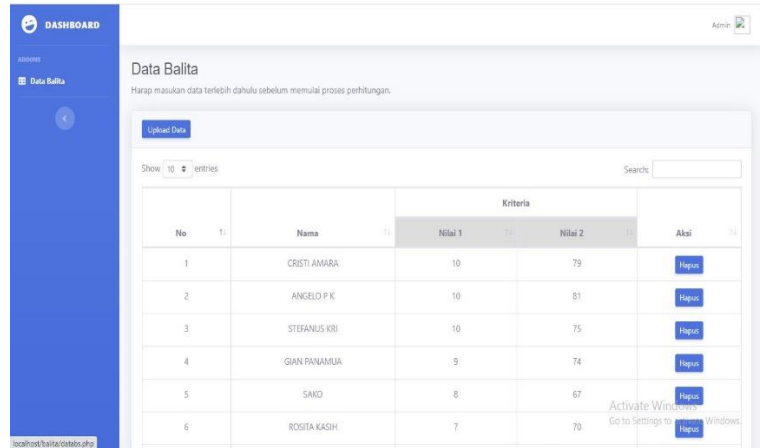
DASHBOARD

ADDONS

Data Balita

Admin

Data Balita

Harap masukan data terlebih dahulu sebelum memulai proses perhitungan.

Upload Data

Show 10 entries

Search:

| No | Nama | Kriteria Nilai 1 | Kriteria Nilai 2 | Aksi |
|---|---|---|---|---|
| 1 | CRISTI AMARA | 10 | 79 | Hapus |
| 2 | ANGELO P K | 10 | 81 | Hapus |
| 3 | STEFANUS KRI | 10 | 75 | Hapus |
| 4 | GIAN PANAMUA | 9 | 74 | Hapus |
| 5 | SAKO | 8 | 67 | Hapus |
| 6 | ROSITA KASIH | 7 | 70 | Hapus |

Activate Windows
Go to Settings to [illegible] Windows.

localhost/balita/databs.php